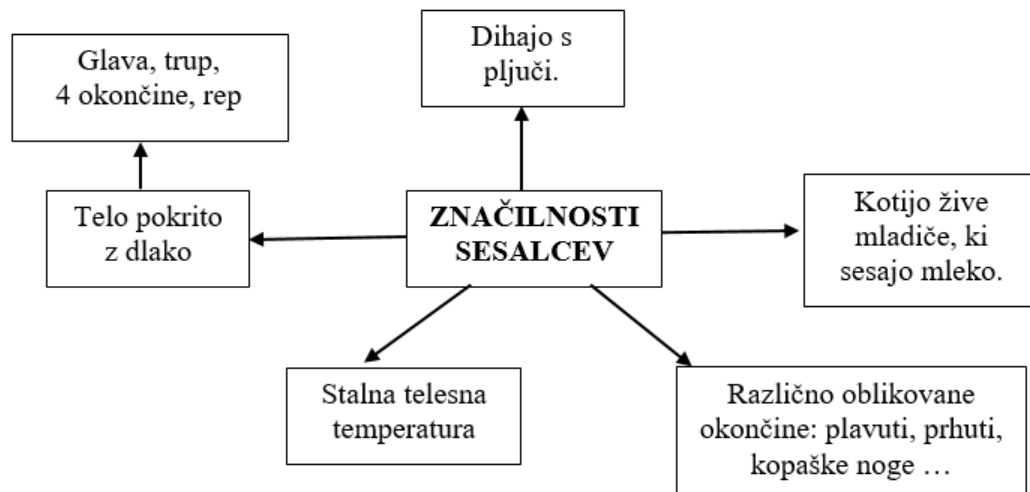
Glava, trup, 4 okončine, rep

Dihajo s pljuči.

Telo pokrito z dlako

ZNAČILNOSTI SESALCEV

Kotijo žive mladiče, ki sesajo mleko.

Stalna telesna temperatura

Različno oblikovane okončine: plavuti, prhuti, kopaške noge …